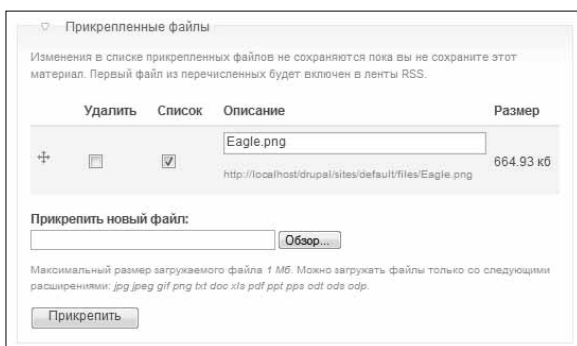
Прикрепленные файлы

Изменения в списке прикрепленных файлов не сохраняются пока вы не сохраните этот материал. Первый файл из перечисленных будет включен в ленты RSS.

| Удалить | Список | Описание | Размер |
|---|---|---|---|
| | | Eagle.png http://localhost/drupal/sites/default/files/Eagle.png | 664.93 кб |

Прикрепить новый файл:

Обзор...

Максимальный размер загружаемого файла 1 Мб. Можно загружать файлы только со следующими расширениями: jpg jpeg gif png txt doc xls pdf ppt pps odt ods odp.

Прикрепить